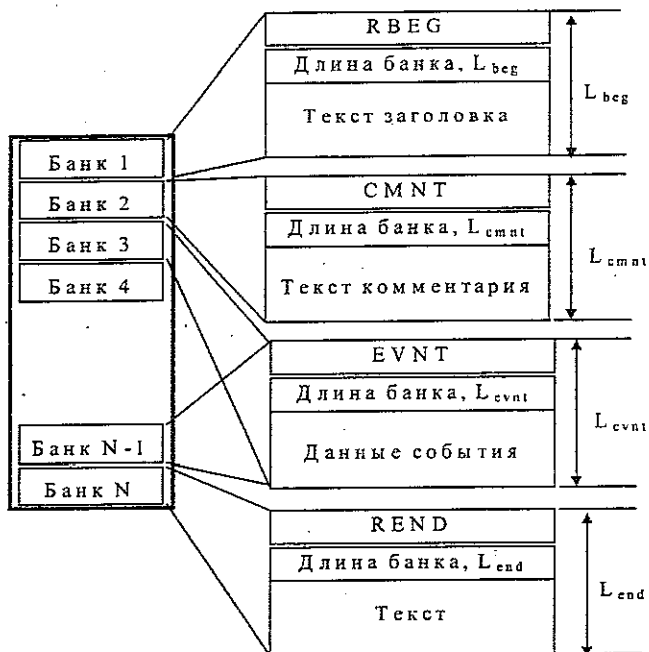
Банк 1
Банк 2
Банк 3
Банк 4
Банк N-1
Банк N

RBEG
Длина банка, $L_{beg}$
Текст заголовка
$L_{beg}$

CMNT
Длина банка, $L_{cmnt}$
Текст комментария
$L_{cmnt}$

EVNT
Длина банка, $L_{evnt}$
Данные события
$L_{evnt}$

REND
Длина банка, $L_{end}$
Текст
$L_{end}$